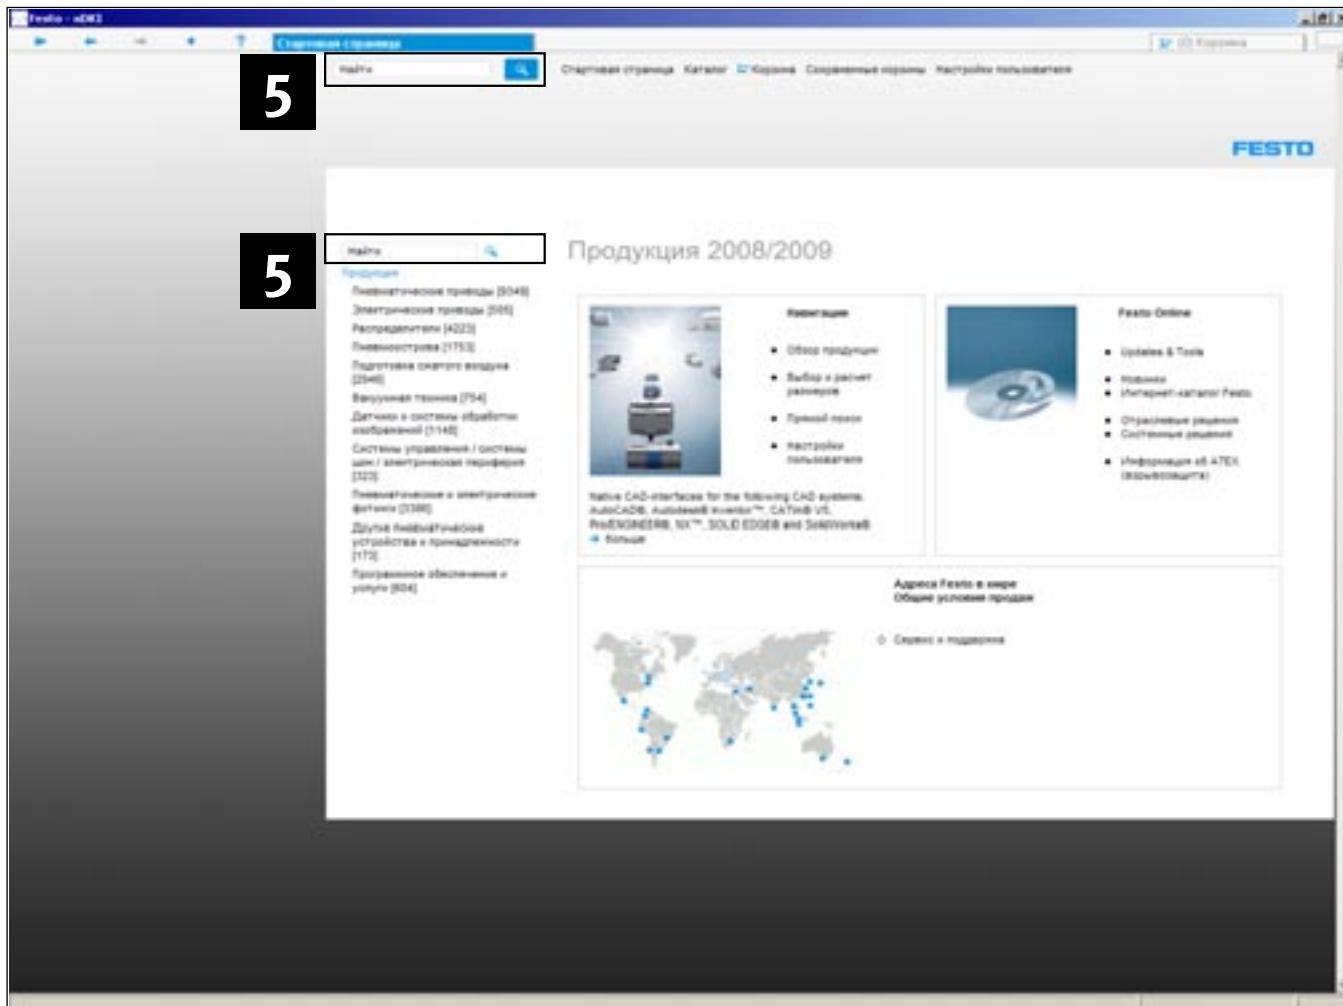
Festo - xDKI

Стартовая страница

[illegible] Корзина

5

Найти

Стартовая страница Каталог Корзина Сохраненные корзины Настройки пользователя

FESTO

5

Найти

Продукция

Пневматические приводы [8048]

Электрические приводы [595]

Распределители [4223]

Пневмоострова [1753]

Подготовка сжатого воздуха [2946]

Вакуумная техника [754]

Датчики и системы обработки изображений [1148]

Системы управления / системы шин / электрическая периферия [323]

Пневматические и электрические фитинги [3386]

Другие пневматические устройства и принадлежности [173]

Программное обеспечение и услуги [604]

Продукция 2008/2009

Навигация

Обзор продукции

Выбор и расчет размеров

Прямой поиск

Настройки пользователя

Native CAD-interfaces for the following CAD systems: AutoCAD®, Autodesk® Inventor™, CATIA® V5, Pro/ENGINEER®, NX™, SOLID EDGE® and SolidWorks®

больше

Festo Online

Updates & Tools

Новинки

Интернет-каталог Festo

Отраслевые решения

Системные решения

Информация об ATEX (взрывозащита)

Адреса Festo в мире

Общие условия продаж

Сервис и поддержка